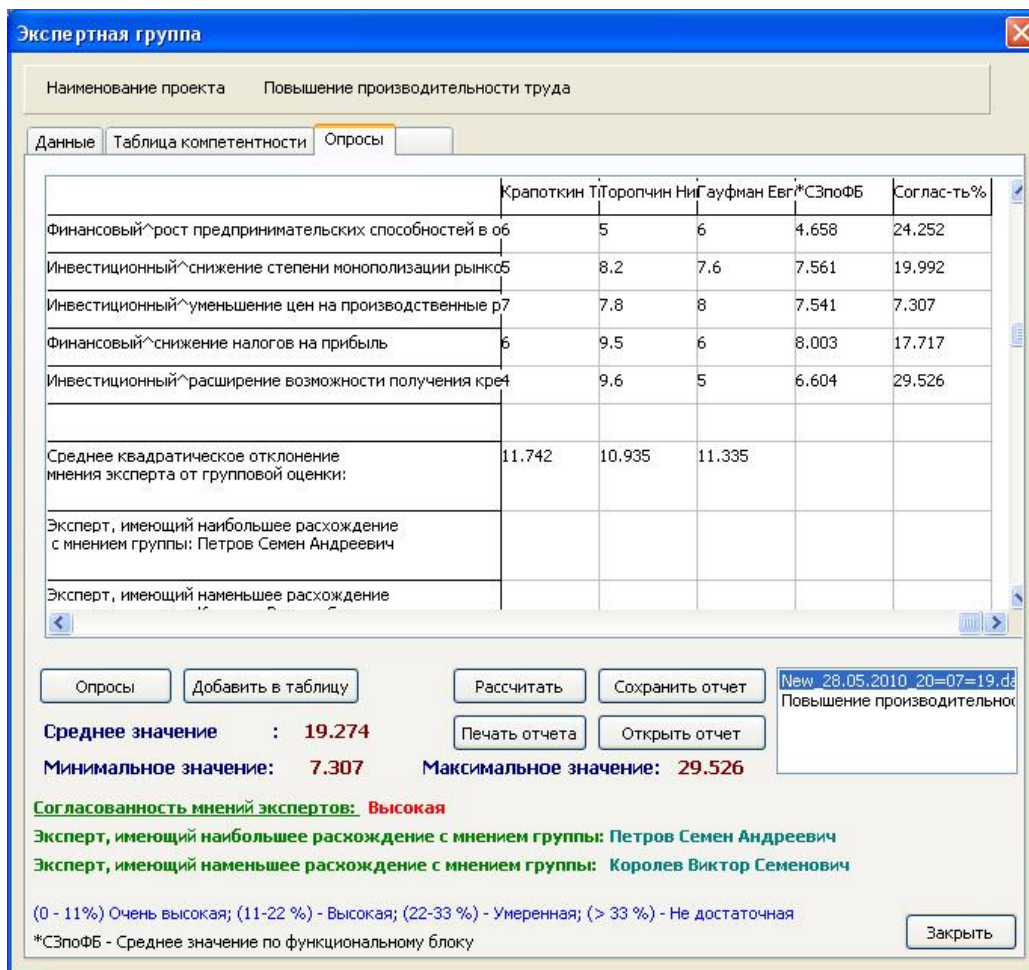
Экспертная группа

Наименование проекта Повышение производительности труда

Данные | Таблица компетентности | Опросы

| | Крапоткин Т | Торопчин Ни | Гауфман Евг | *СЗпоФБ | Соглас-ть% |
|---|---|---|---|---|---|
| Финансовый^рост предпринимательских способностей в об | | 5 | 6 | 4.658 | 24.252 |
| Инвестиционный^снижение степени монополизации рынкс | 5 | 8.2 | 7.6 | 7.561 | 19.992 |
| Инвестиционный^уменьшение цен на производственные р | 7 | 7.8 | 8 | 7.541 | 7.307 |
| Финансовый^снижение налогов на прибыль | 6 | 9.5 | 6 | 8.003 | 17.717 |
| Инвестиционный^расширение возможности получения кре | 4 | 9.6 | 5 | 6.604 | 29.526 |
| | | | | | |
| Среднее квадратическое отклонение мнения эксперта от групповой оценки: | 11.742 | 10.935 | 11.335 | | |
| Эксперт, имеющий наибольшее расхождение с мнением группы: Петров Семен Андреевич | | | | | |
| Эксперт, имеющий наменьшее расхождение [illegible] | | | | | |

Опросы | Добавить в таблицу | Рассчитать | Сохранить отчет | Печать отчета | Открыть отчет

New_28.05.2010_20=07=19.da
Повышение производительно

Среднее значение : 19.274
Минимальное значение: 7.307 Максимальное значение: 29.526

Согласованность мнений экспертов: Высокая
Эксперт, имеющий наибольшее расхождение с мнением группы: Петров Семен Андреевич
Эксперт, имеющий наменьшее расхождение с мнением группы: Королев Виктор Семенович

(0 - 11%) Очень высокая; (11-22 %) - Высокая; (22-33 %) - Умеренная; (> 33 %) - Не достаточная
*СЗпоФБ - Среднее значение по функциональному блоку

Закрыть